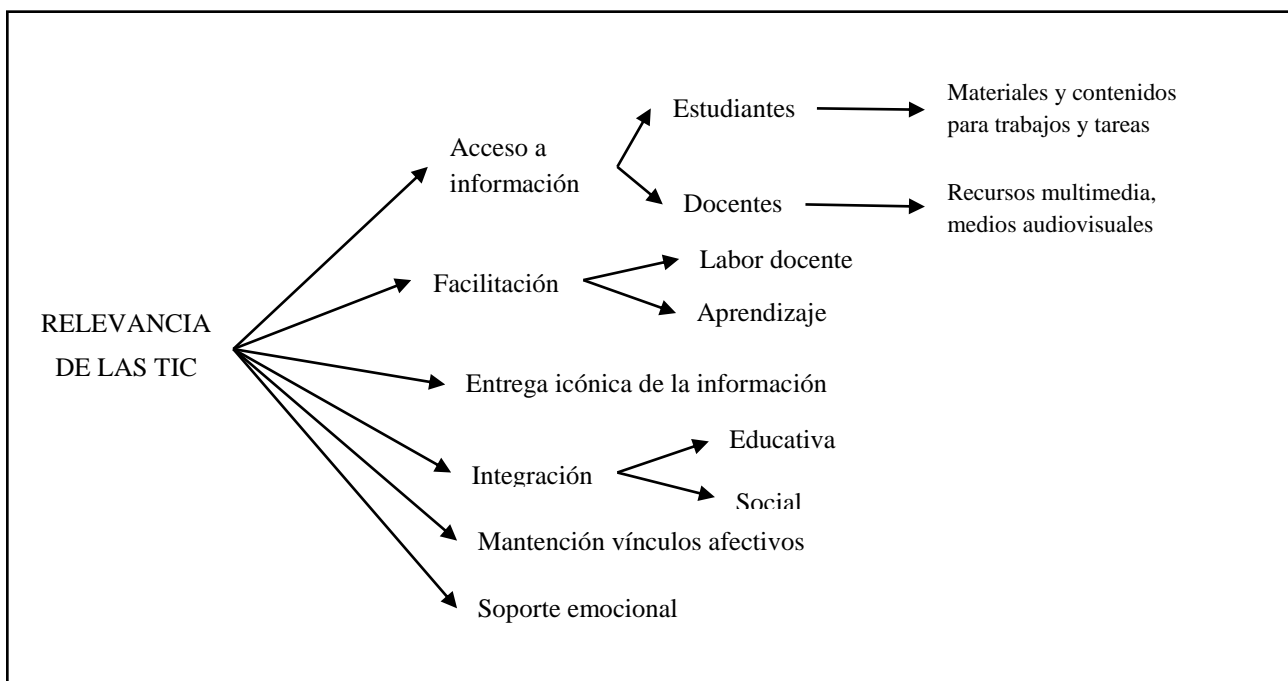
RELEVANCIA DE LAS TIC

Acceso a información

Estudiantes

Materiales y contenidos para trabajos y tareas

Docentes

Recursos multimedia, medios audiovisuales

Facilitación

Labor docente

Aprendizaje

Entrega icónica de la información

Integración

Educativa

Social

Mantención vínculos afectivos

Soporte emocional